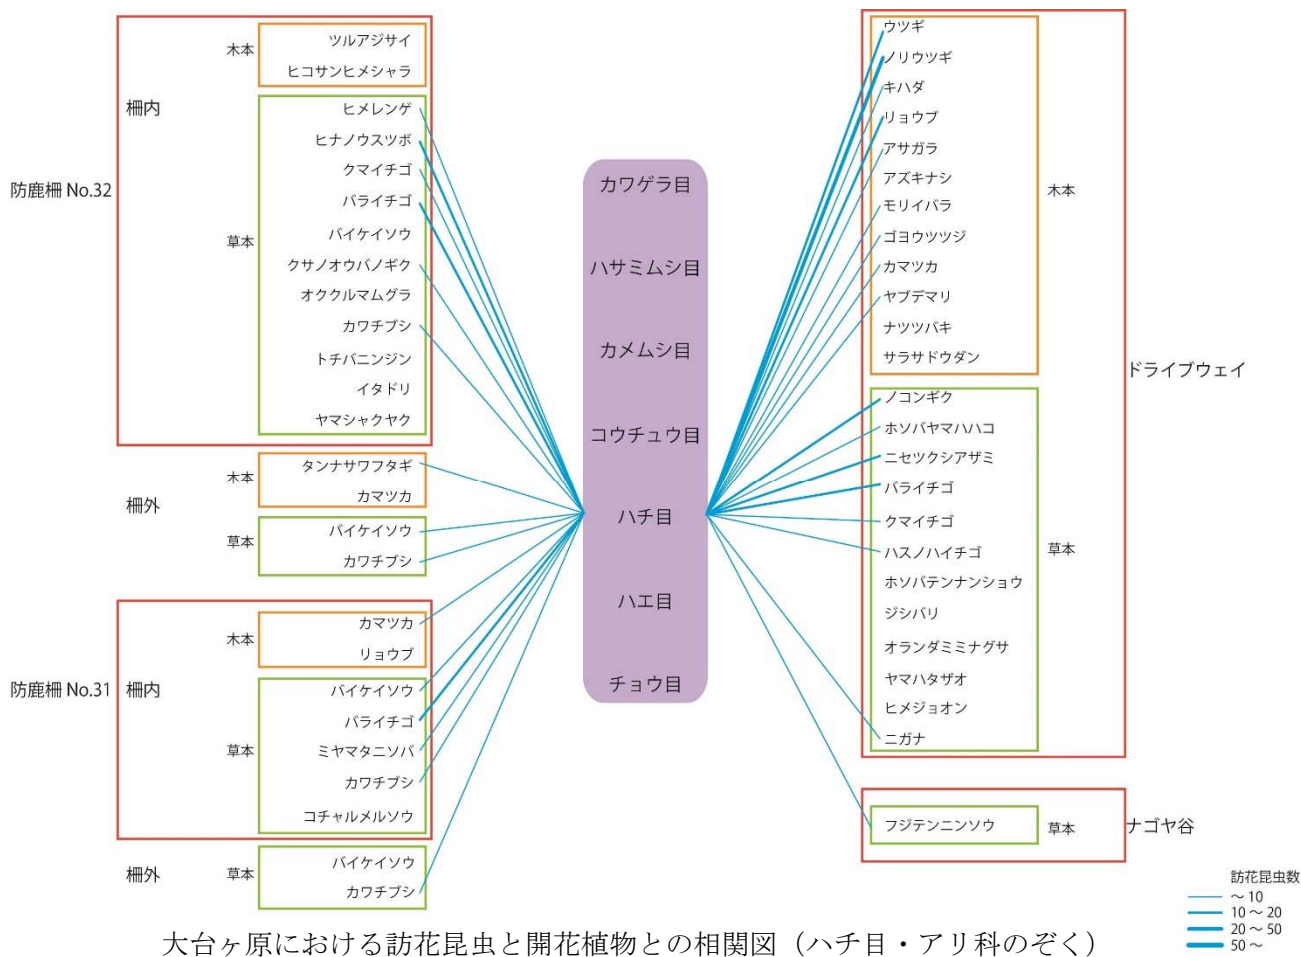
防鹿柵 No.32
柵内
木本
ツルアジサイ
ヒコサンヒメシャラ
草本
ヒメレンゲ
ヒナノウスツボ
クマイチゴ
バライチゴ
バイケイソウ
クサノオウバノギク
オククルマムグラ
カワチブシ
トチバニンジン
イタドリ
ヤマシャクヤク

柵外
木本
タンナサワフタギ
カマツカ
草本
バイケイソウ
カワチブシ

防鹿柵 No.31
柵内
木本
カマツカ
リョウブ
草本
バイケイソウ
バライチゴ
ミヤマタニソバ
カワチブシ
コチャルメルソウ

柵外
草本
バイケイソウ
カワチブシ

カワゲラ目
ハサミムシ目
カメムシ目
コウチュウ目
ハチ目
ハエ目
チョウ目

ドライブウェイ
木本
ウツギ
ノリウツギ
キハダ
リョウブ
アサガラ
アズキナシ
モリイバラ
ゴヨウツツジ
カマツカ
ヤブデマリ
ナツツバキ
サラサドウダン
草本
ノコンギク
ホソバヤマハハコ
ニセツクシアザミ
バライチゴ
クマイチゴ
ハスノハイチゴ
ホソバテンナンショウ
ジシバリ
オランダミミナグサ
ヤマハタザオ
ヒメジョオン
ニガナ

ナゴヤ谷
草本
フジテンニンソウ

訪花昆虫数
〜 10
10 〜 20
20 〜 50
50 〜

大台ヶ原における訪花昆虫と開花植物との相関図（ハチ目・アリ科のぞく）